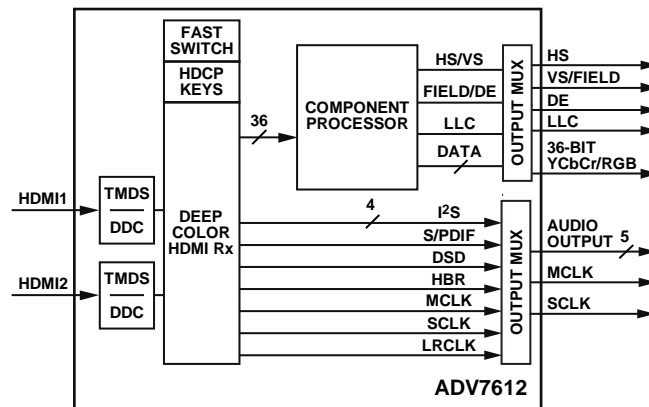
FAST SWITCH

HDCP KEYS

DEEP COLOR HDMI Rx

36

COMPONENT PROCESSOR

HS/VS

FIELD/DE

LLC

DATA

OUTPUT MUX

HS

VS/FIELD

DE

LLC

36-BIT YCbCr/RGB

HDMI1

TMDS

DDC

HDMI2

TMDS

DDC

4

I$^2$S

S/PDIF

DSD

HBR

MCLK

SCLK

LRCLK

OUTPUT MUX

AUDIO OUTPUT

5

MCLK

SCLK

ADV7612